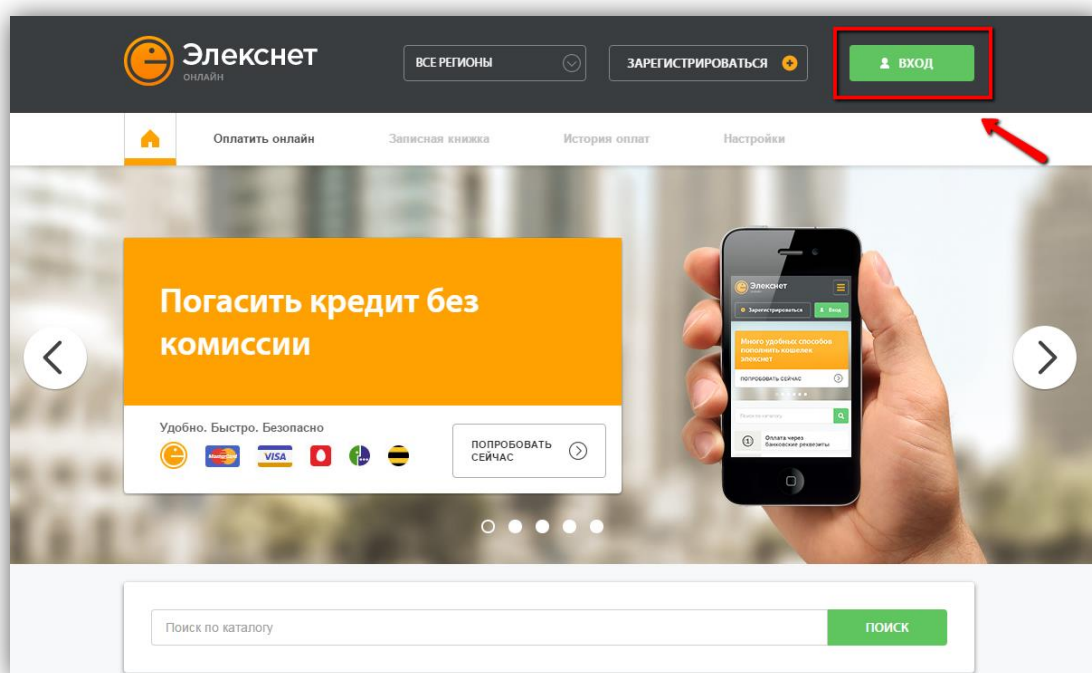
Элекснет
ОНЛАЙН

ВСЕ РЕГИОНЫ

ЗАРЕГИСТРИРОВАТЬСЯ

ВХОД

Оплатить онлайн
Записная книжка
История оплат
Настройки

Погасить кредит без комиссии

Удобно. Быстро. Безопасно

VISA

ПОПРОБОВАТЬ СЕЙЧАС

Элекснет
Зарегистрироваться
Вход
Много удобных способов пополнить кошелек элекснет
ПОПРОБОВАТЬ СЕЙЧАС
Оплата через банковские реквизиты

Поиск по каталогу

ПОИСК